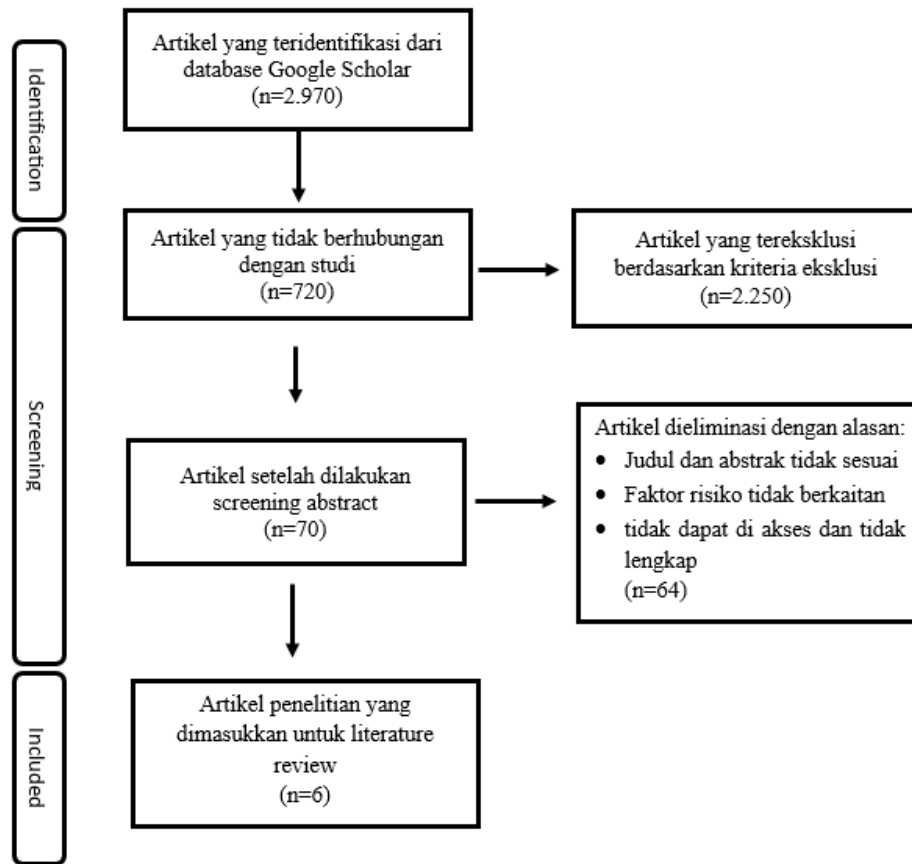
Identification

Artikel yang teridentifikasi dari database Google Scholar
(n=2.970)

Screening

Artikel yang tidak berhubungan dengan studi
(n=720)

Artikel yang tereksklusi berdasarkan kriteria eksklusi
(n=2.250)

Artikel setelah dilakukan screening abstract
(n=70)

Artikel dieliminasi dengan alasan:
- Judul dan abstrak tidak sesuai
- Faktor risiko tidak berkaitan
- tidak dapat di akses dan tidak lengkap
(n=64)

Included

Artikel penelitian yang dimasukkan untuk literature review
(n=6)